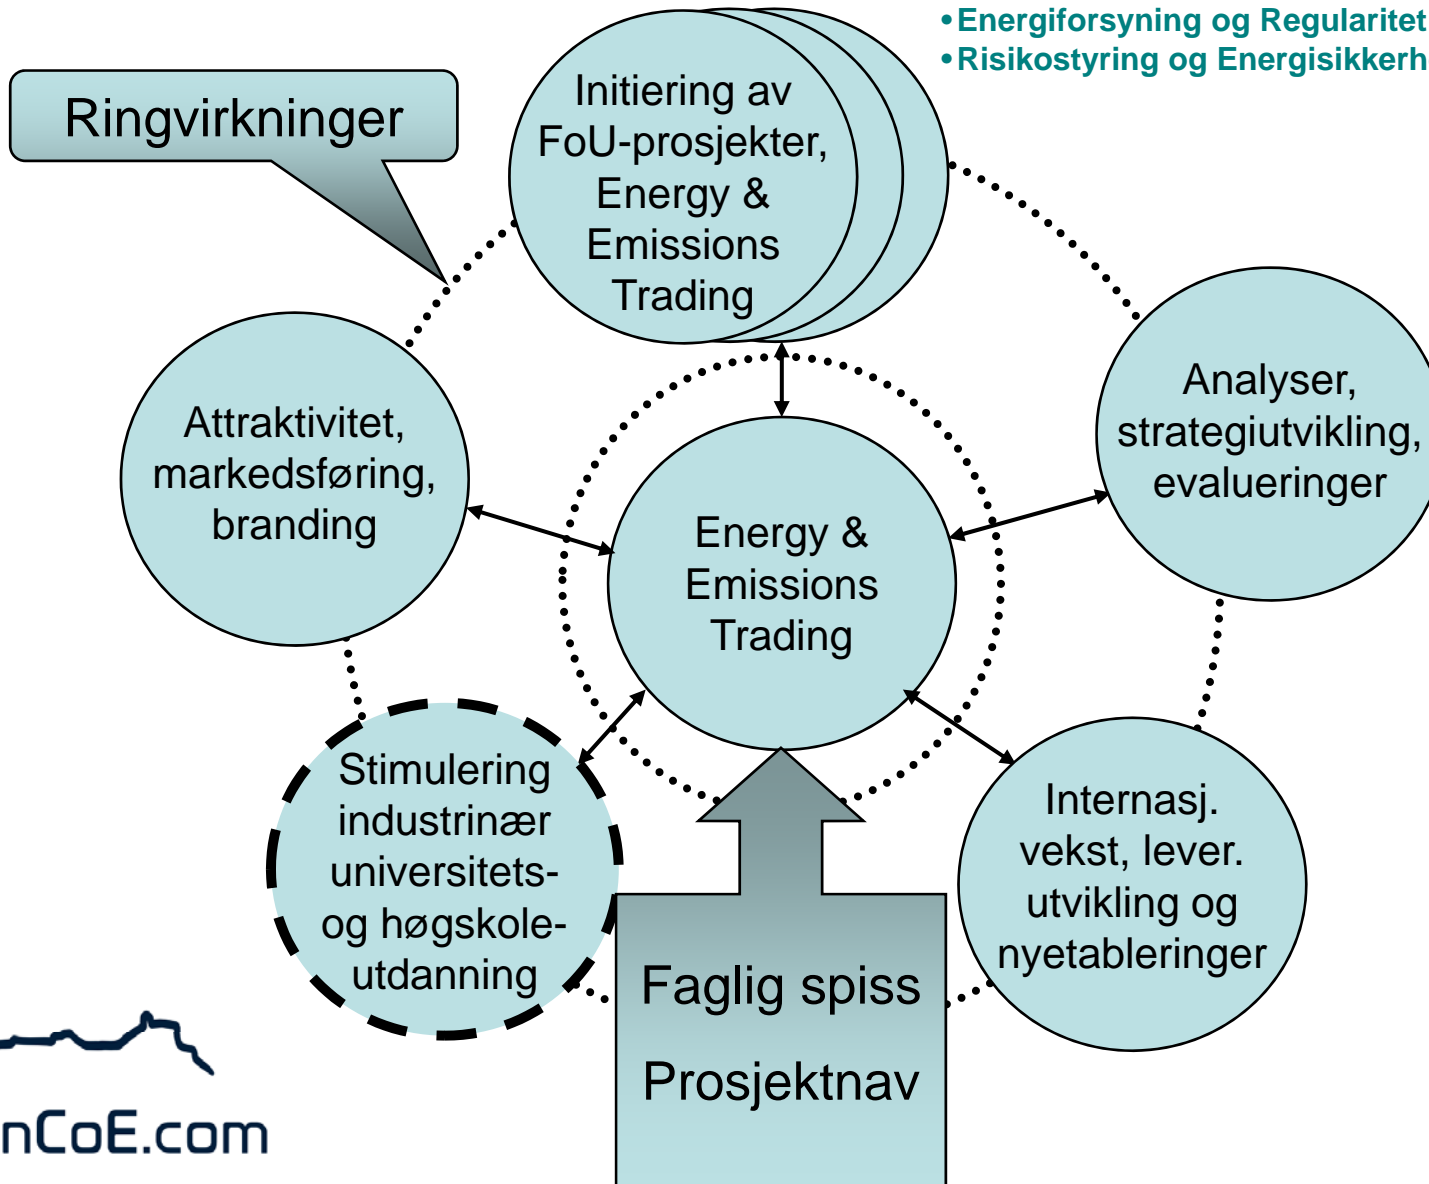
• Energiforsyning og Regularitet
• Risikostyring og Energisikkerh

Ringvirkninger

Initiering av FoU-prosjekter, Energy & Emissions Trading

Analyser, strategiutvikling, evalueringer

Attraktivitet, markedsføring, branding

Energy & Emissions Trading

Stimulering industrinær universitets- og høgskole-utdanning

Internasj. vekst, lever. utvikling og nyetableringer

Faglig spiss

Prosjektnav

nCoE.com